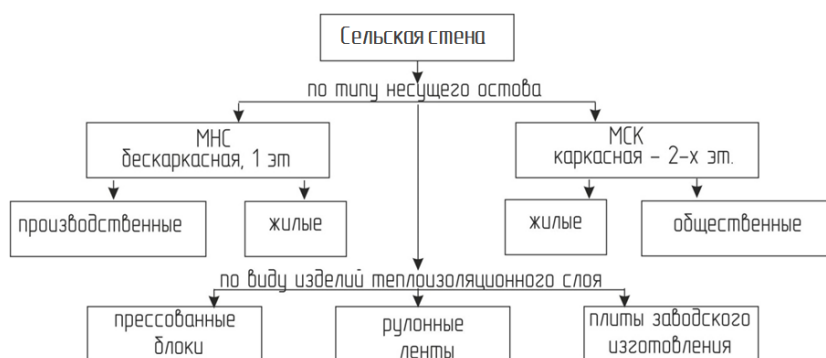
Сельская стена

по типу несущего остова

МНС
бескаркасная, 1 эт

МСК
каркасная – 2-х эт.

производственные

жилые

жилые

общественные

по виду изделий теплоизоляционного слоя

прессованные блоки

рулонные ленты

плиты заводского изготовления